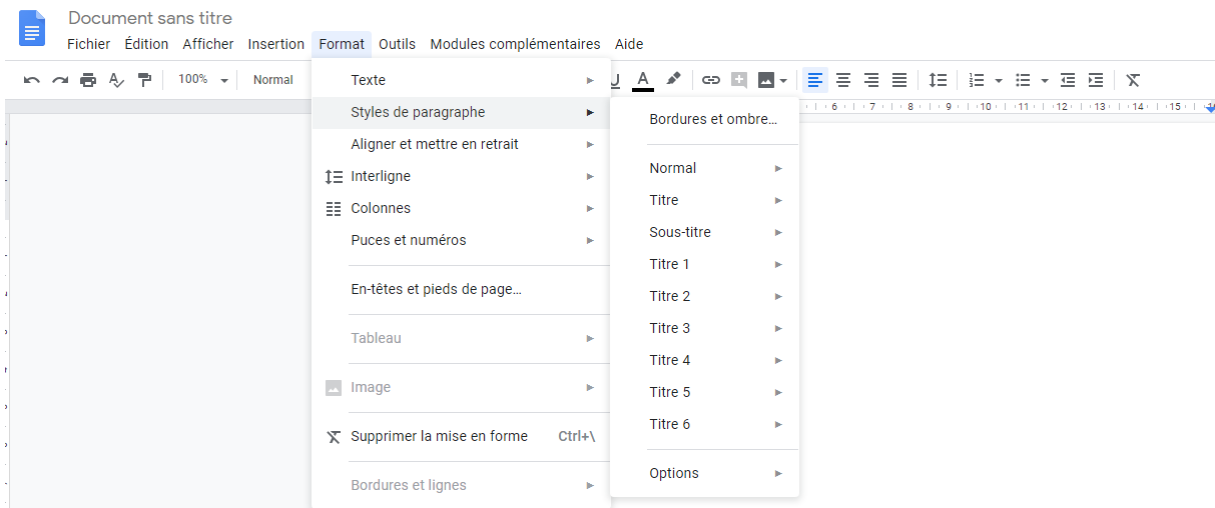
Document sans titre

Fichier Édition Afficher Insertion Format Outils Modules complémentaires Aide

100% Normal

Texte
Styles de paragraphe
Aligner et mettre en retrait
Interligne
Colonnes
Puces et numéros
En-têtes et pieds de page…
Tableau
Image
Supprimer la mise en forme Ctrl+\
Bordures et lignes

Bordures et ombre…
Normal
Titre
Sous-titre
Titre 1
Titre 2
Titre 3
Titre 4
Titre 5
Titre 6
Options

6 7 8 9 10 11 12 13 14 15